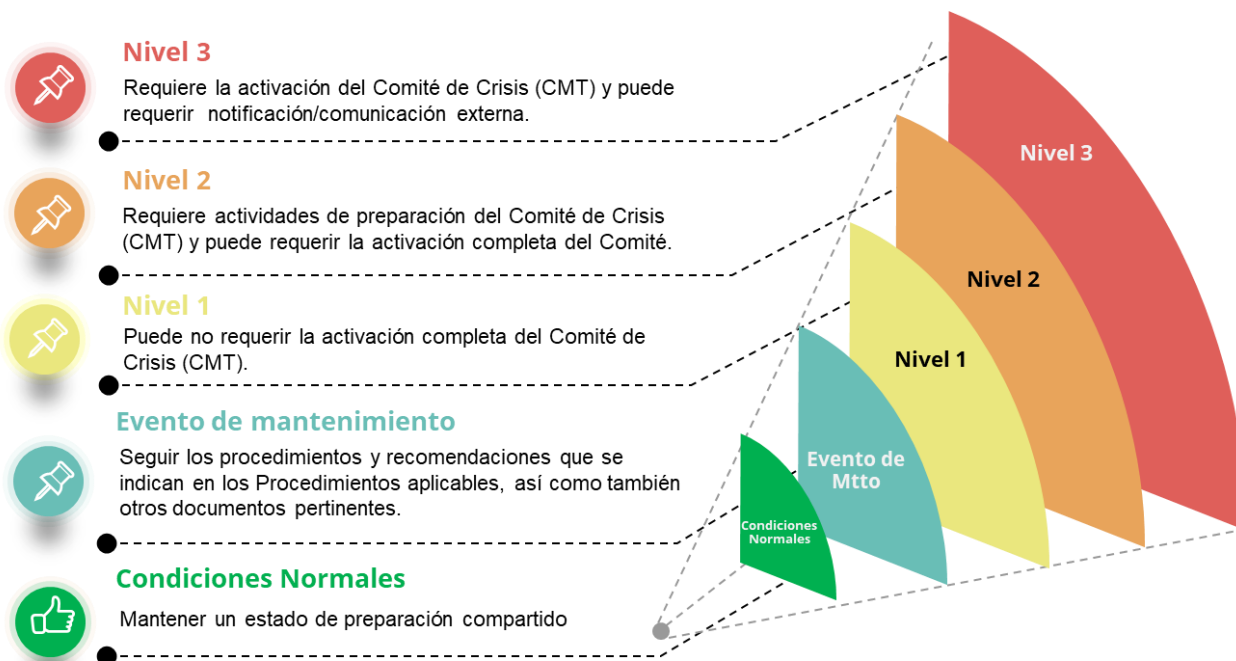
Nivel 3

Requiere la activación del Comité de Crisis (CMT) y puede requerir notificación/comunicación externa.

Nivel 2

Requiere actividades de preparación del Comité de Crisis (CMT) y puede requerir la activación completa del Comité.

Nivel 1

Puede no requerir la activación completa del Comité de Crisis (CMT).

Evento de mantenimiento

Seguir los procedimientos y recomendaciones que se indican en los Procedimientos aplicables, así como también otros documentos pertinentes.

Condiciones Normales

Mantener un estado de preparación compartido

Nivel 3

Nivel 2

Nivel 1

Evento de Mtto

Condiciones Normales